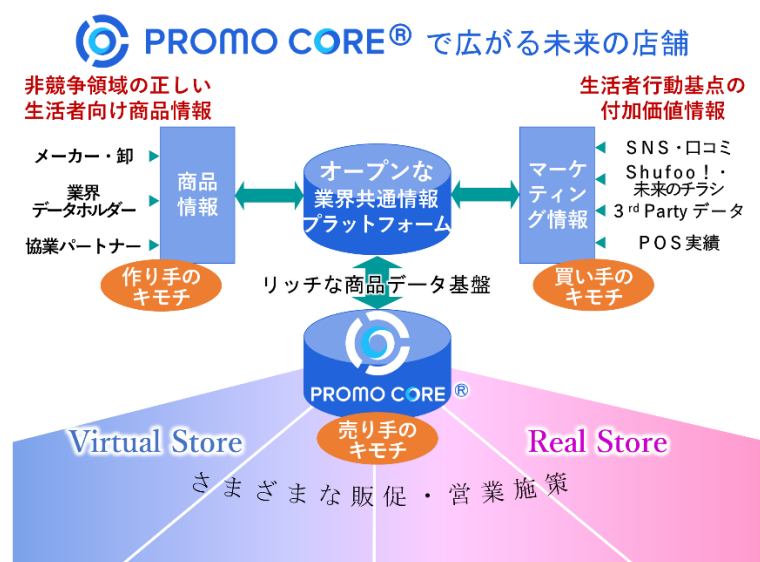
PROMO CORE® で広がる未来の店舗

非競争領域の正しい
生活者向け商品情報

生活者行動基点の
付加価値情報

メーカー・卸

業界
データホルダー

協業パートナー

商品
情報

オープンな
業界共通情報
プラットフォーム

マーケ
ティン
グ情報

SNS・口コミ

Shufoo！・
未来のチラシ

3$^{rd}$ Party データ

POS実績

作り手の
キモチ

リッチな商品データ基盤

買い手の
キモチ

PROMO CORE®

Virtual Store

売り手の
キモチ

Real Store

さまざまな販促・営業施策